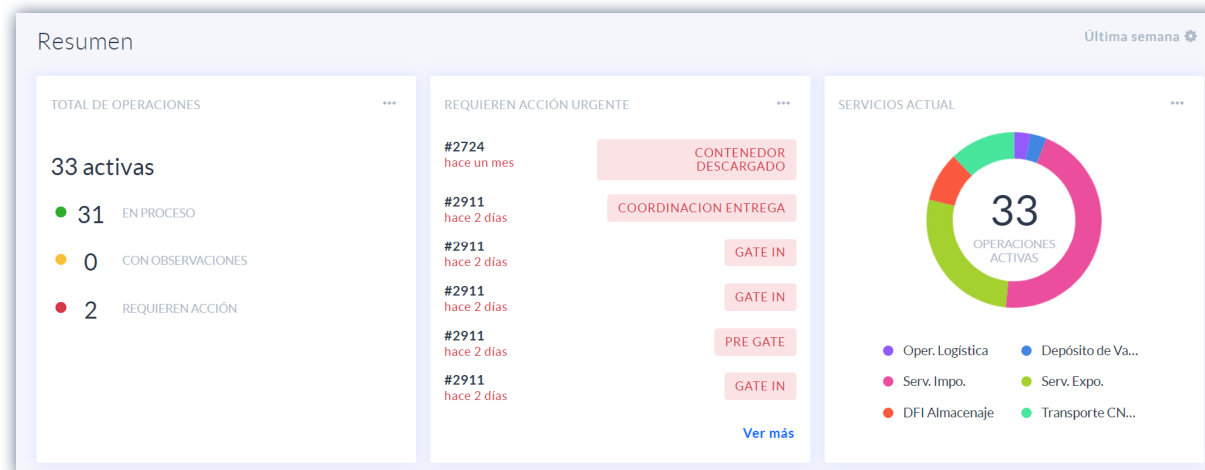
Resumen

Última semana

TOTAL DE OPERACIONES ...

33 activas

31 EN PROCESO

0 CON OBSERVACIONES

2 REQUIEREN ACCIÓN

REQUIEREN ACCIÓN URGENTE ...

#2724
hace un mes
CONTENEDOR DESCARGADO

#2911
hace 2 días
COORDINACION ENTREGA

#2911
hace 2 días
GATE IN

#2911
hace 2 días
GATE IN

#2911
hace 2 días
PRE GATE

#2911
hace 2 días
GATE IN

Ver más

SERVICIOS ACTUAL ...

33
OPERACIONES ACTIVAS

Oper. Logística
Depósito de Va...
Serv. Impo.
Serv. Expo.
DFI Almacenaje
Transporte CN...